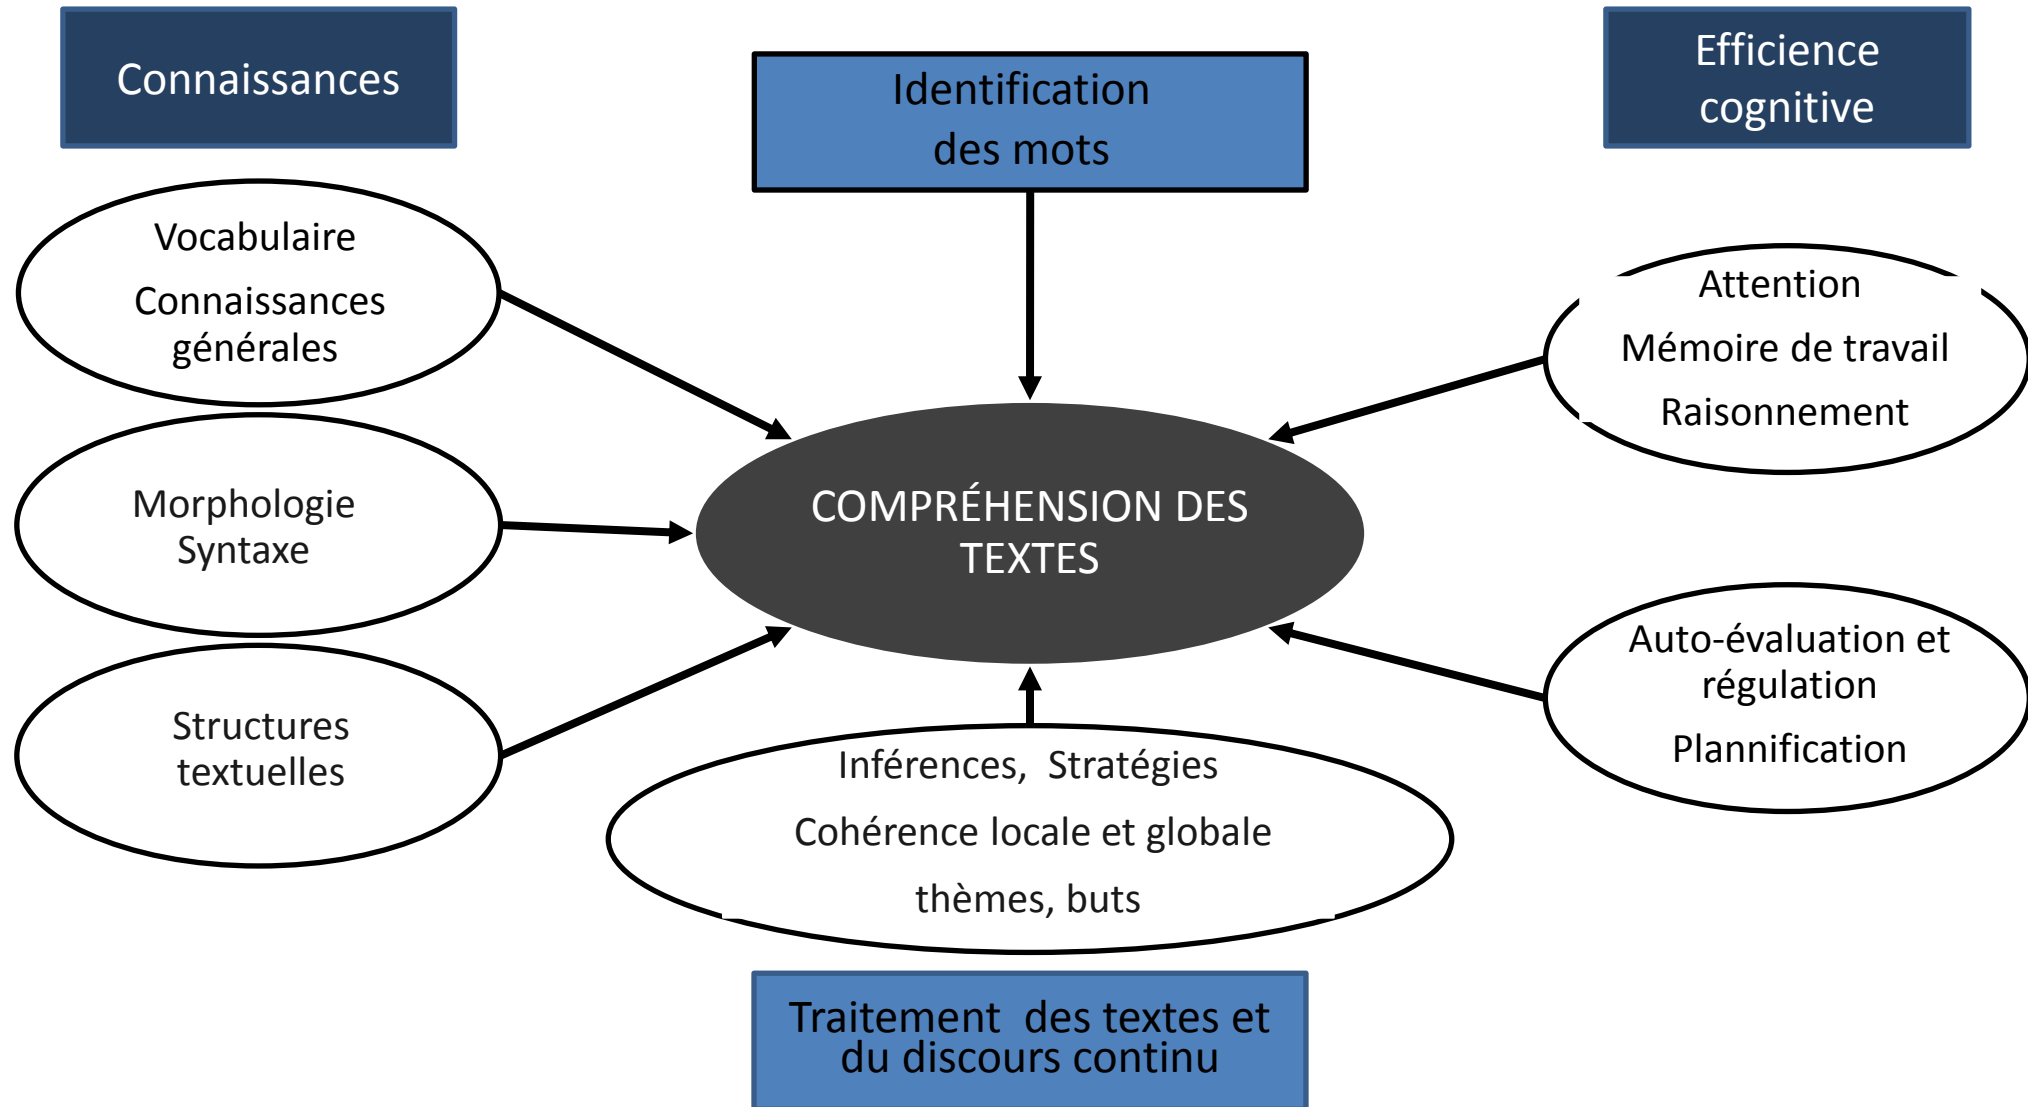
Connaissances

Identification des mots

Efficience cognitive

Vocabulaire

Connaissances générales

Attention

Mémoire de travail

Raisonnement

Morphologie Syntaxe

COMPRÉHENSION DES TEXTES

Structures textuelles

Auto-évaluation et régulation

Plannification

Inférences, Stratégies

Cohérence locale et globale

thèmes, buts

Traitement des textes et du discours continu